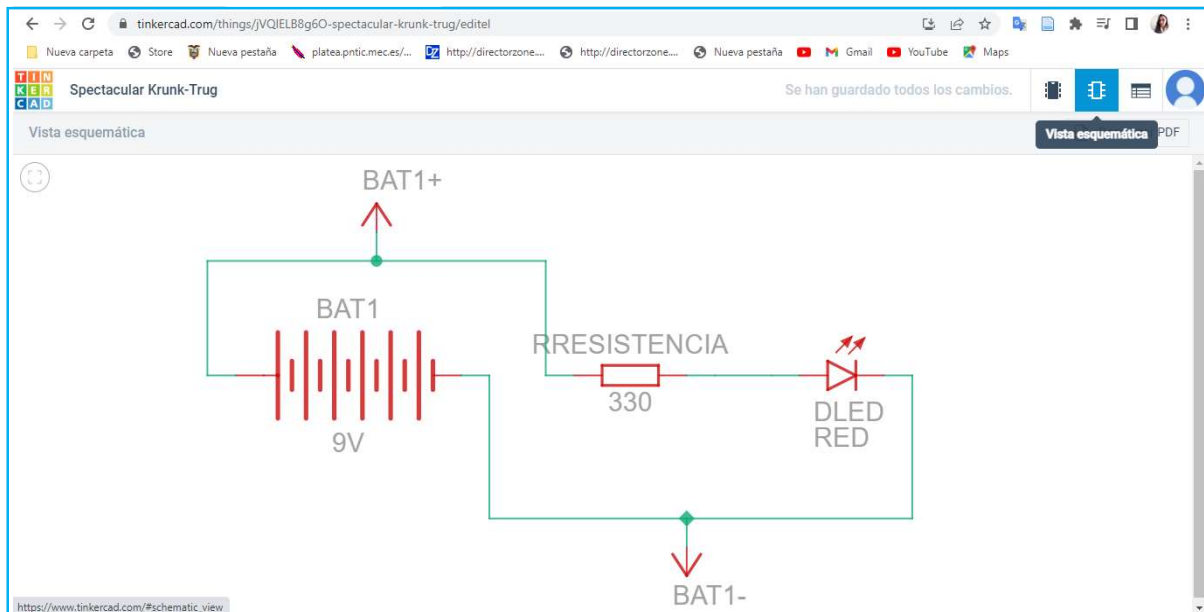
tinkercad.com/things/jVQIELB8g6O-spectacular-krunk-trug/editel

Nueva carpeta Store Nueva pestaña platea.pntic.mec.es/... http://directorzone.... http://directorzone.... Nueva pestaña Gmail YouTube Maps

TIN KER CAD Spectacular Krunk-Trug

Se han guardado todos los cambios.

Vista esquemática

Vista esquemática PDF

BAT1+

BAT1

RRESISTENCIA

330

DLED RED

9V

BAT1-

https://www.tinkercad.com/#schematic_view